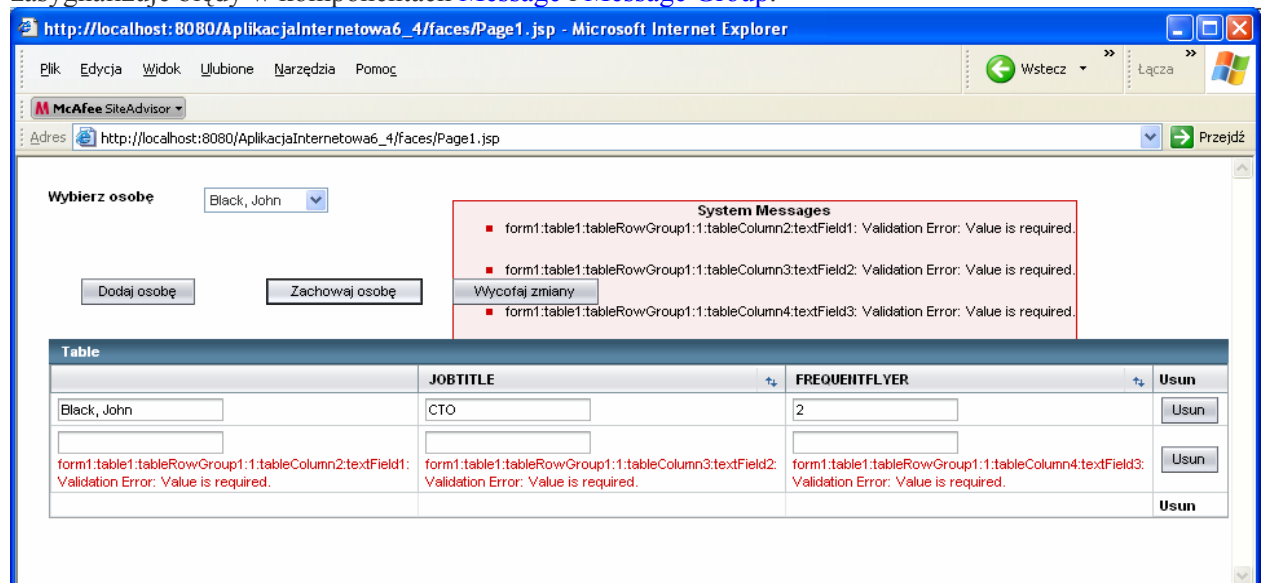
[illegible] błędy w komponentach Message i Message Group.

http://localhost:8080/AplikacjaInternetowa6_4/faces/Page1.jsp - Microsoft Internet Explorer

Plik Edycja Widok Ulubione Narzędzia Pomoc

Wstecz

Łącza

McAfee SiteAdvisor

Adres http://localhost:8080/AplikacjaInternetowa6_4/faces/Page1.jsp

Przejdź

Wybierz osobę

Black, John

System Messages

form1:table1:tableRowGroup1:1:tableColumn2:textField1: Validation Error: Value is required.

form1:table1:tableRowGroup1:1:tableColumn3:textField2: Validation Error: Value is required.

form1:table1:tableRowGroup1:1:tableColumn4:textField3: Validation Error: Value is required.

Dodaj osobę

Zachowaj osobę

Wycofaj zmiany

Table

| | JOBTITLE | FREQUENTFLYER | Usun |
|---|---|---|---|
| Black, John | CTO | 2 | Usun |
| form1:table1:tableRowGroup1:1:tableColumn2:textField1: Validation Error: Value is required. | form1:table1:tableRowGroup1:1:tableColumn3:textField2: Validation Error: Value is required. | form1:table1:tableRowGroup1:1:tableColumn4:textField3: Validation Error: Value is required. | Usun |
| | | | Usun |